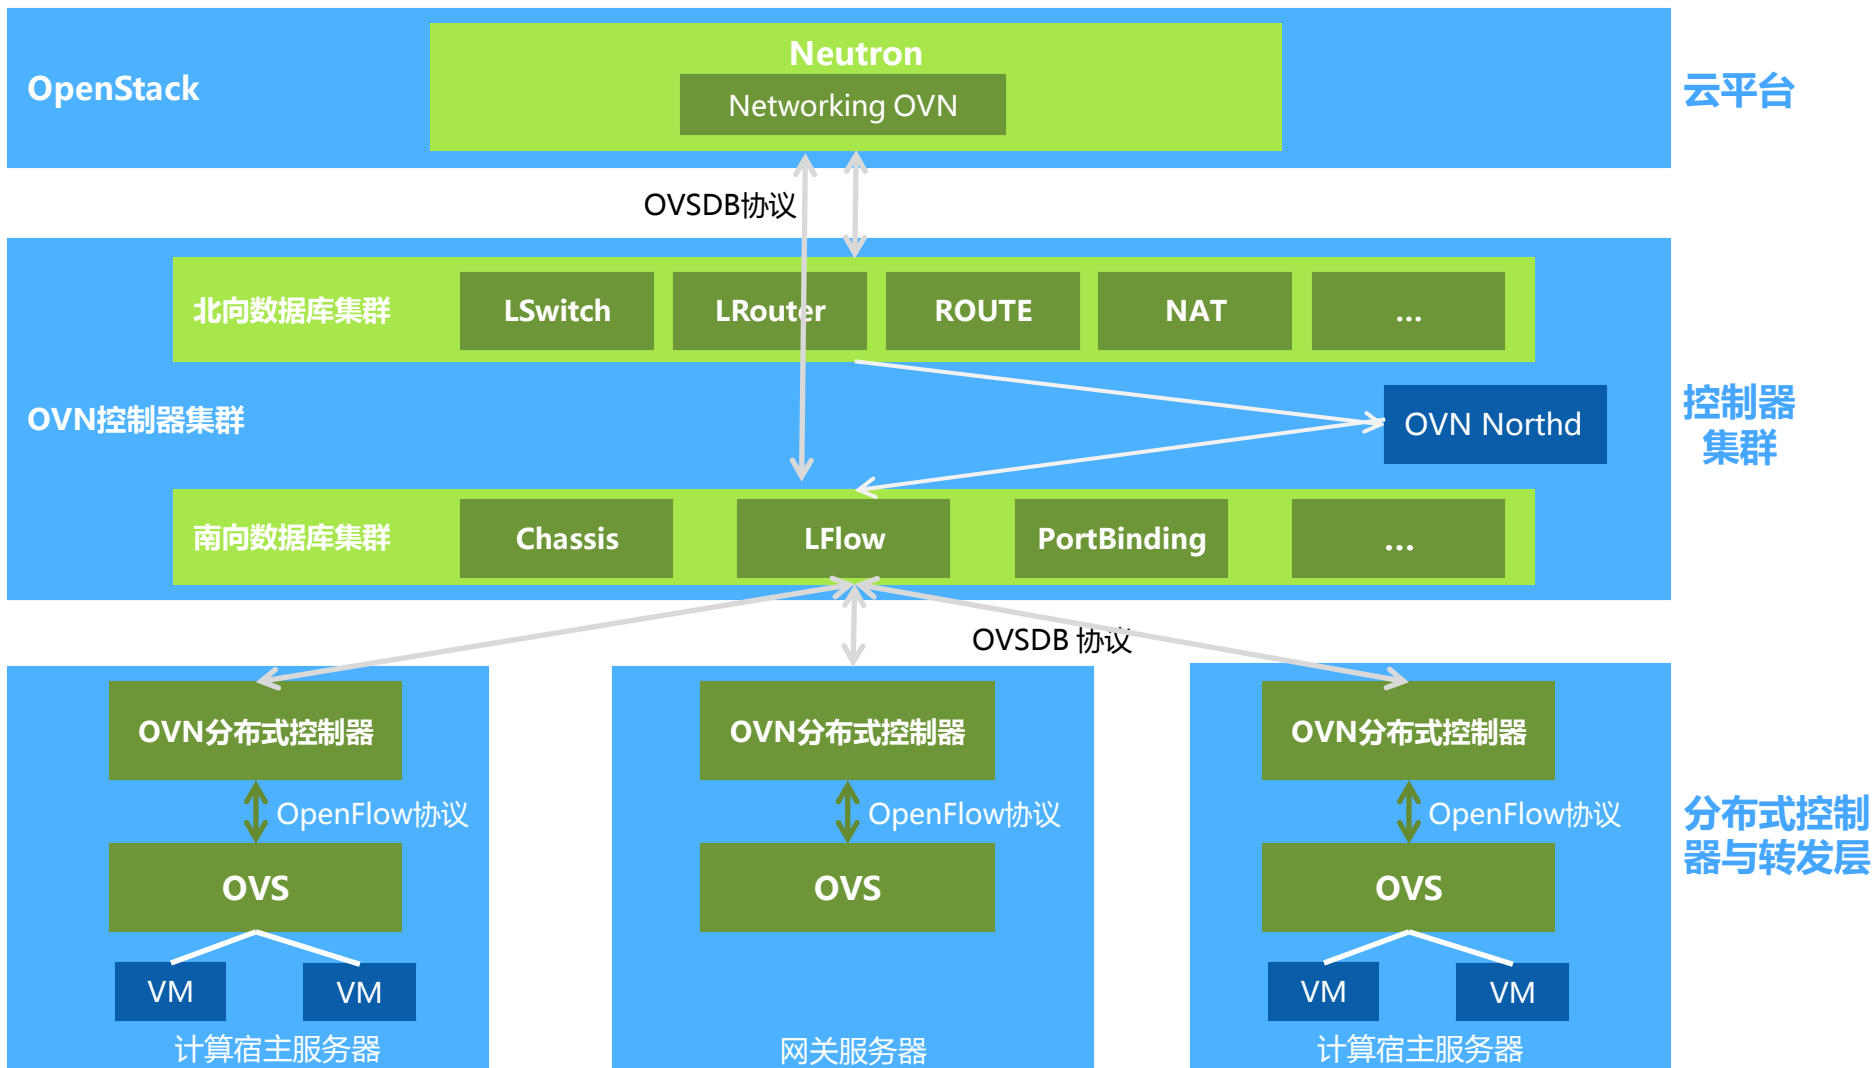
OpenStack

Neutron

Networking OVN

云平台

OVSDB协议

北向数据库集群

LSwitch

LRouter

ROUTE

NAT

...

OVN控制器集群

OVN Northd

控制器集群

南向数据库集群

Chassis

LFlow

PortBinding

...

OVSDB 协议

OVN分布式控制器

OpenFlow协议

OVS

VM

VM

计算宿主服务器

OVN分布式控制器

OpenFlow协议

OVS

网关服务器

OVN分布式控制器

OpenFlow协议

OVS

VM

VM

计算宿主服务器

分布式控制器与转发层